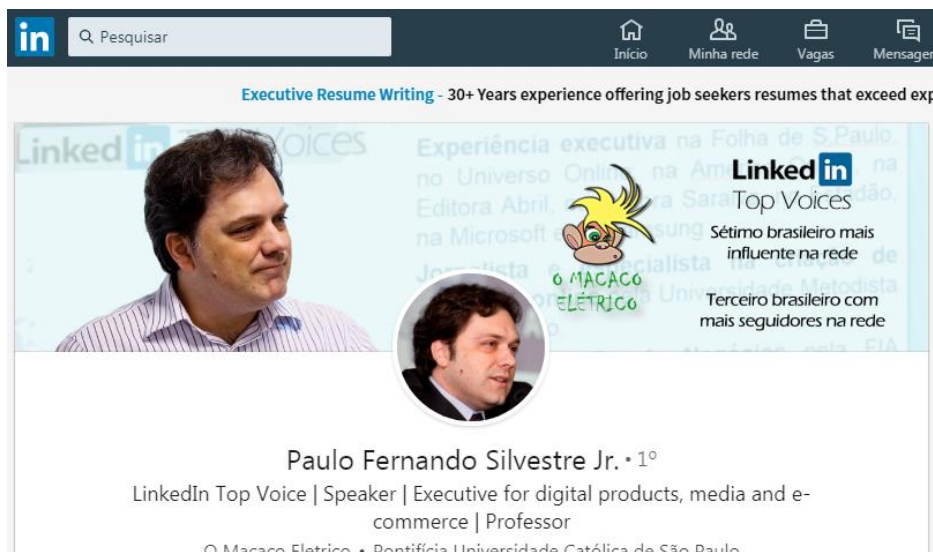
in Pesquisar

Início Minha rede Vagas Mensager

Executive Resume Writing - 30+ Years experience offering job seekers resumes that exceed exp

Linked in Top Voices

Experiência executiva na Folha de S.Paulo, no Universo Online, na Am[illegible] na Editora Abril, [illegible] Sara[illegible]dão, na Microsoft e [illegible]sung

Jornalista e especialista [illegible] Universidade Metodista

O MACACO ELÉTRICO

Linked in Top Voices

Sétimo brasileiro mais influente na rede

Terceiro brasileiro com mais seguidores na rede

Paulo Fernando Silvestre Jr. • 1º

LinkedIn Top Voice | Speaker | Executive for digital products, media and e-commerce | Professor

O Macaco Eletrico • Pontifícia Universidade Católica de São Paulo